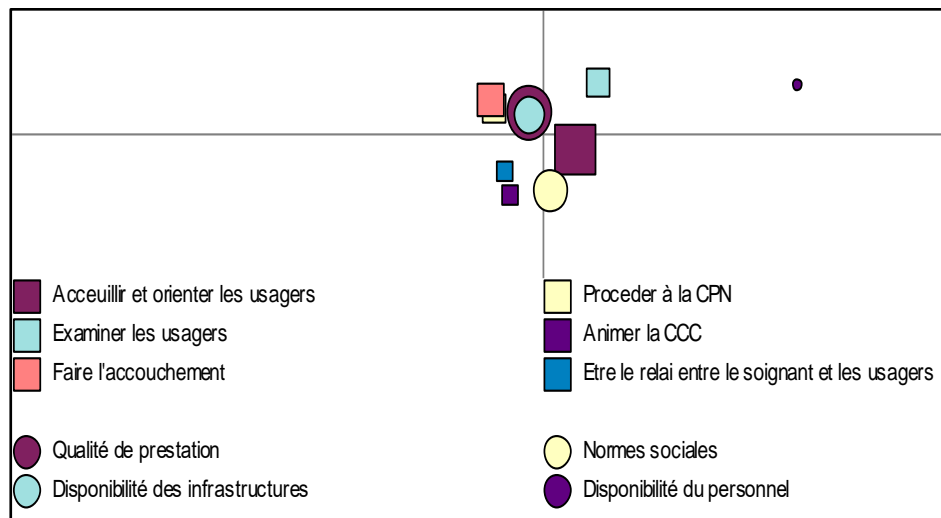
Acceuillir et orienter les usagers
Examiner les usagers
Faire l'accouchement

Proceder à la CPN
Animer la CCC
Etre le relai entre le soignant et les usagers

Qualité de prestation
Disponibilité des infrastructures

Normes sociales
Disponibilité du personnel